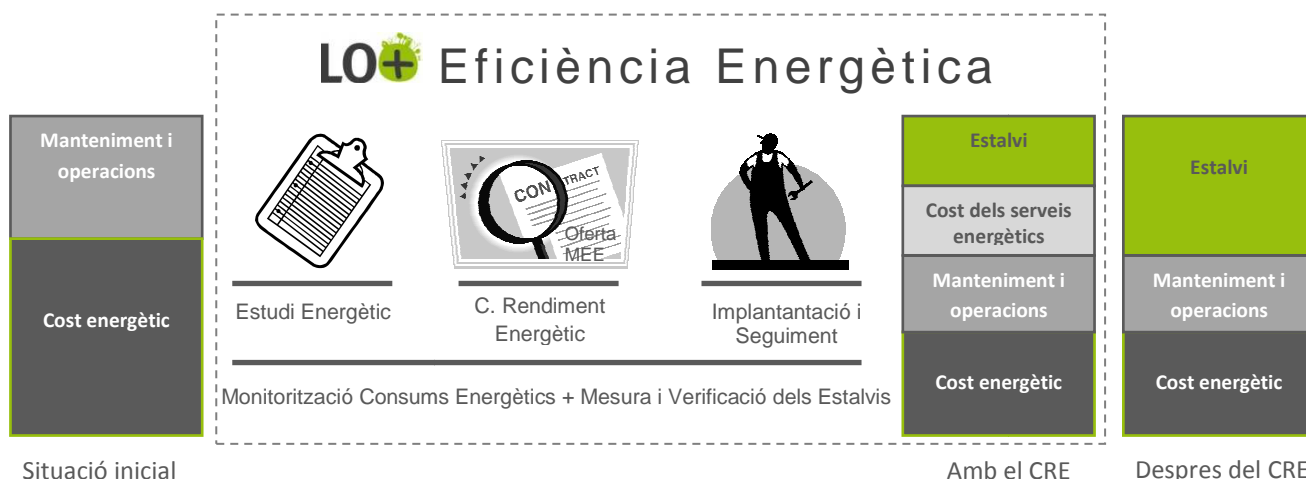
LO+ Eficiència Energètica

Manteniment i operacions

Cost energètic

Situació inicial

CONTRACT

Oferta MEE

Estudi Energètic

C. Rendiment Energètic

Implantantació i Seguiment

Monitorització Consums Energètics + Mesura i Verificació dels Estalvis

Estalvi

Cost dels serveis energètics

Manteniment i operacions

Cost energètic

Amb el CRE

Estalvi

Manteniment i operacions

Cost energètic

Despres del CRE